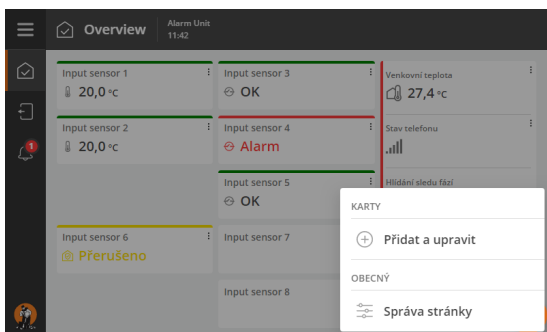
Overview
Alarm Unit
11:42

1

Input sensor 1
20,0 °C

Input sensor 2
20,0 °C

Input sensor 6
Přerušeno

Input sensor 3
OK

Input sensor 4
Alarm

Input sensor 5
OK

Input sensor 7

Input sensor 8

Venkovní teplota
27,4 °C

Stav telefonu

Hlídání sledu fází

KARTY
Přidat a upravit
OBECNÝ
Správa stránky